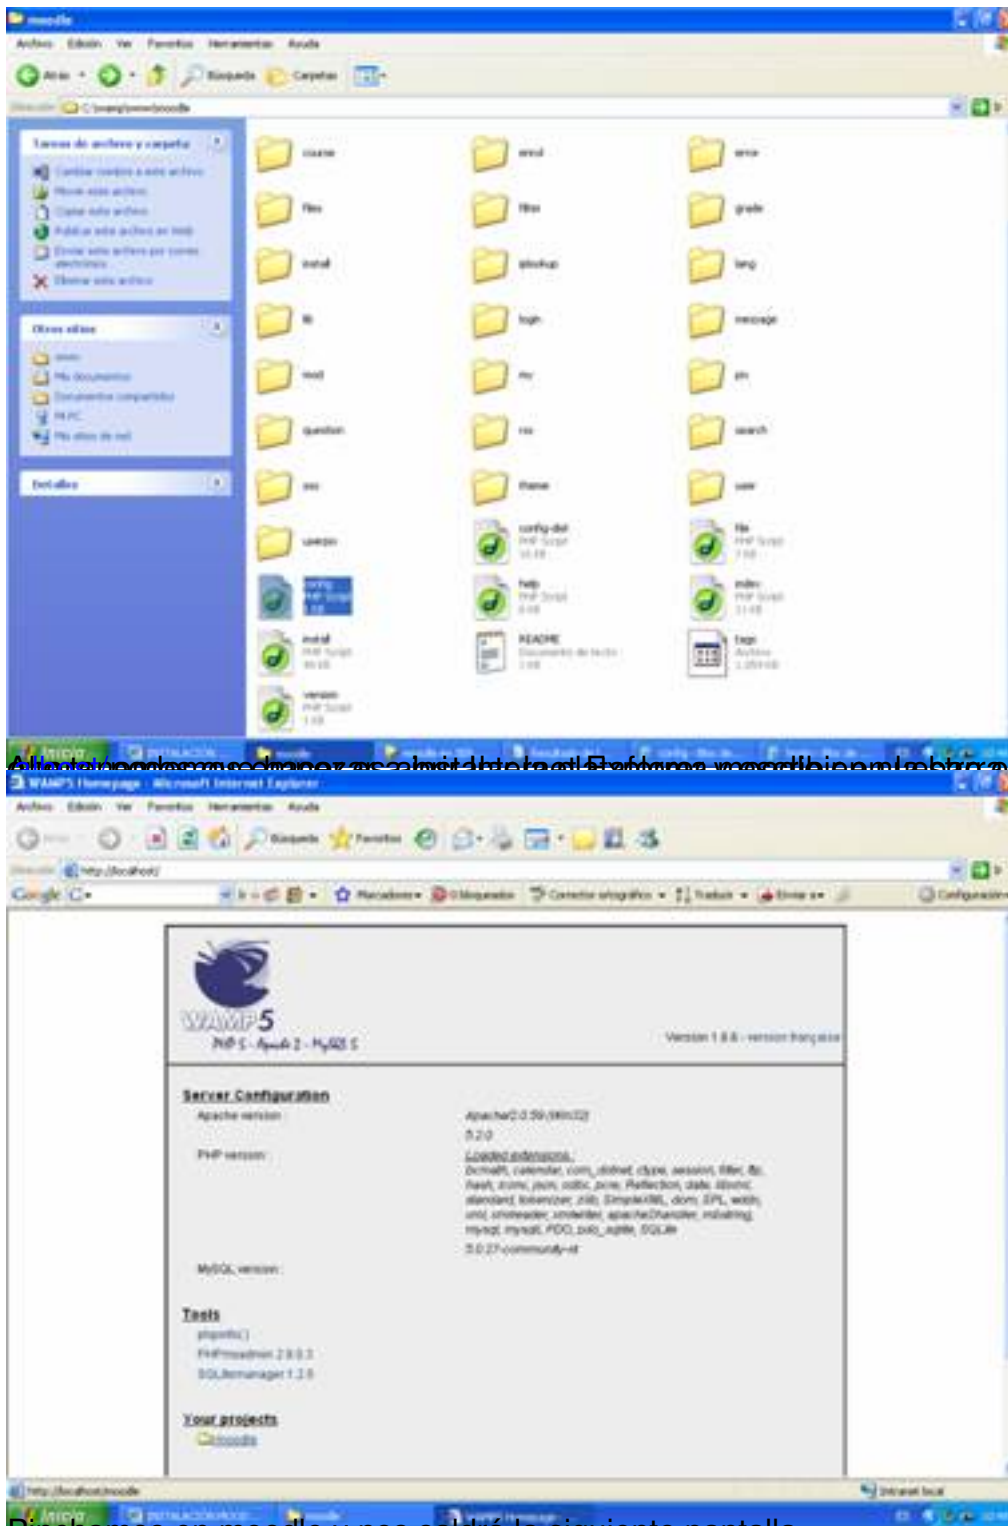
moodle

Archivo Edición Ver Favoritos Herramientas Ayuda

Atrás Búsqueda Carpetas

Dirección C:\wamp\www\moodle

Tareas de archivo y carpeta

Otros sitios

Detalles

course enrol error
files filter grade
install iplookup lang
lib login message
mod my pix
question rss search
sso theme user
userpix config-dist PHP Script file PHP Script
config PHP Script help PHP Script index PHP Script
install PHP Script README Documento de texto tags Archivo
version PHP Script

Inicio INSTALACION moodle

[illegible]

WAMP5 Homepage - Microsoft Internet Explorer

Archivo Edición Ver Favoritos Herramientas Ayuda

Atrás Búsqueda Favoritos

Dirección http://localhost/

Google Marcadores Corrector ortográfico Traducir Enviar a Configuración

WAMP5
PHP 5 - Apache 2 - MySQL 5

Version 1.6.6 - version française

Server Configuration

Apache version : Apache/2.0.59 (Win32)

PHP version : 5.2.0

Loaded extensions :
bcmath, calendar, com, ctype, session, filter, ftp, hash, iconv, json, odbc, pcre, Reflection, date, libxml, standard, tokenizer, zlib, SimpleXML, dom, SPL, wddx, xml, xmlreader, xmlwriter, apache2handler, mbstring, mysql, mysqli, PDO, pdo_sqlite, SQLite

MySQL version : 5.0.27-community-nt

Tools
phpinfo()
PHPmyadmin 2.9.0.3
SQLitemanager 1.2.0

Your projects
moodle

http://localhost/moodle

Intranet local

Inicio INSTALACION moodle WAMP5 Homepage

Picheamos en moodle y nos saldrá la siguiente pantalla